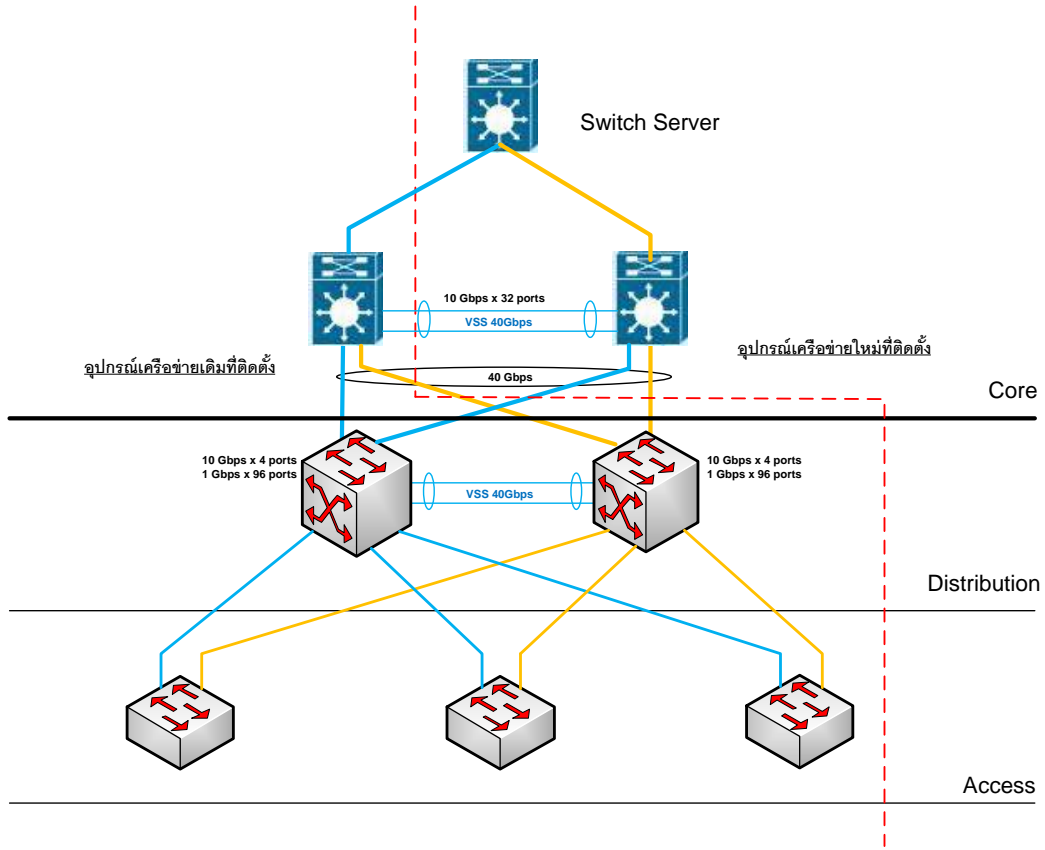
Switch Server

10 Gbps x 32 ports

VSS 40Gbps

อุปกรณ์เครือข่ายเดิมที่ติดตั้ง

อุปกรณ์เครือข่ายใหม่ที่ติดตั้ง

40 Gbps

Core

10 Gbps x 4 ports
1 Gbps x 96 ports

VSS 40Gbps

10 Gbps x 4 ports
1 Gbps x 96 ports

Distribution

Access